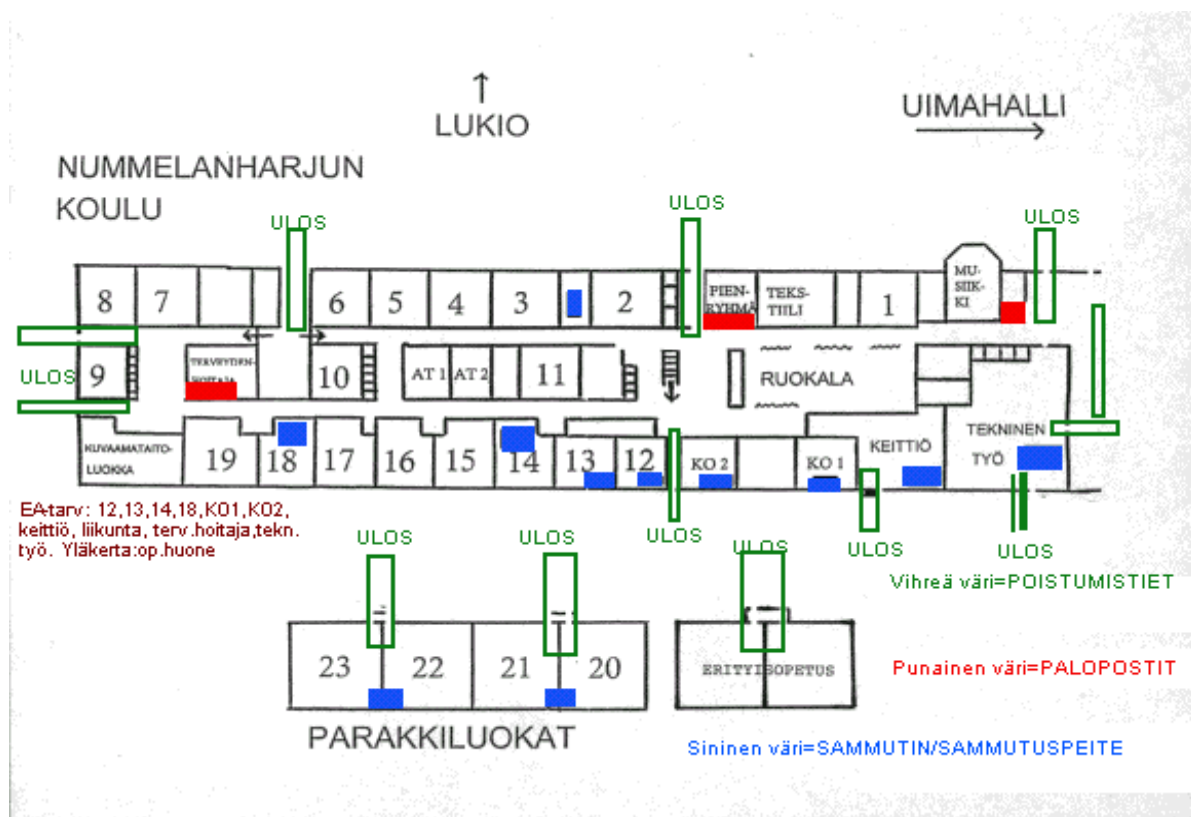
↑
LUKIO

UIMAHALLI
→

NUMMELANHARJUN KOULU

ULOS

ULOS

ULOS

8 7 6 5 4 3 2

PIENRYHMÄ

TEKSTIILI

1

MUSIIKKI

ULOS

9

TERVEYDENHOITAJA

10

AT 1 AT 2

11

RUOKALA

KUVAAMATAITOLUOKKA

19 18 17 16 15 14 13 12

KO 2

KO 1

KEITTIÖ

TEKNINEN TYÖ

EA-tarv: 12,13,14,18,KO1,KO2, keittiö, liikunta, terv.hoitaja,tekn. työ. Yläkerta:op.huone

ULOS

ULOS

ULOS

ULOS

ULOS

ULOS

Vihreä väri=POISTUMISTIET

23 22 21 20

ERITYISOPETUS

Punainen väri=PALOPOSTIT

PARAKKILUOKAT

Sininen väri=SAMMUTIN/SAMMUTUSPEITE